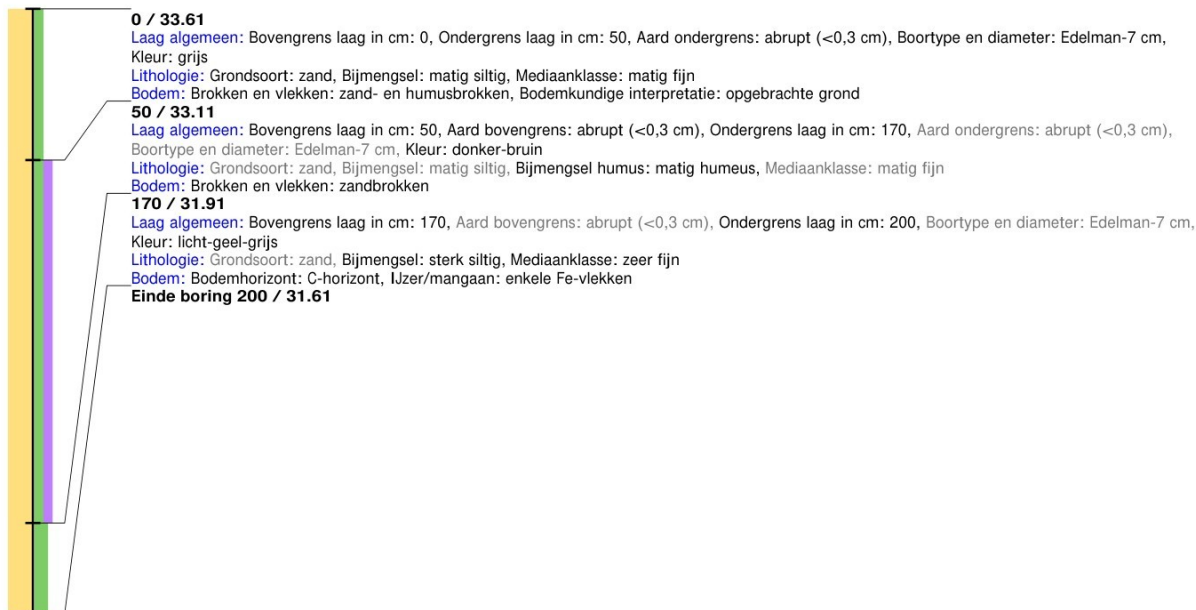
**0 / 33.61**
Laag algemeen: Bovengrens laag in cm: 0, Ondergrens laag in cm: 50, Aard ondergrens: abrupt (<0,3 cm), Boortype en diameter: Edelman-7 cm, Kleur: grijs
Lithologie: Grondsoort: zand, Bijmengsel: matig siltig, Mediaanklasse: matig fijn
Bodem: Brokken en vlekken: zand- en humusbrokken, Bodemkundige interpretatie: opgebrachte grond
**50 / 33.11**
Laag algemeen: Bovengrens laag in cm: 50, Aard bovengrens: abrupt (<0,3 cm), Ondergrens laag in cm: 170, Aard ondergrens: abrupt (<0,3 cm), Boortype en diameter: Edelman-7 cm, Kleur: donker-bruin
Lithologie: Grondsoort: zand, Bijmengsel: matig siltig, Bijmengsel humus: matig humeus, Mediaanklasse: matig fijn
Bodem: Brokken en vlekken: zandbrokken
**170 / 31.91**
Laag algemeen: Bovengrens laag in cm: 170, Aard bovengrens: abrupt (<0,3 cm), Ondergrens laag in cm: 200, Boortype en diameter: Edelman-7 cm, Kleur: licht-geel-grijs
Lithologie: Grondsoort: zand, Bijmengsel: sterk siltig, Mediaanklasse: zeer fijn
Bodem: Bodemhorizont: C-horizont, IJzer/mangaan: enkele Fe-vlekken
**Einde boring 200 / 31.61**